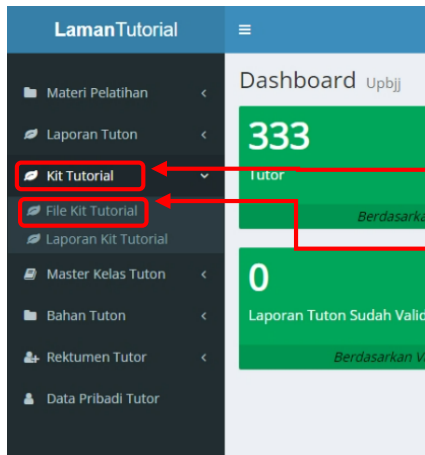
LamanTutorial

≡

Materi Pelatihan

Laporan Tuton

Kit Tutorial

File Kit Tutorial

Laporan Kit Tutorial

Master Kelas Tuton

Bahan Tuton

Rektumen Tutor

Data Pribadi Tutor

Dashboard Upbjj

333

Tutor

Berdasarkan

0

Laporan Tuton Sudah Valid

Berdasarkan V